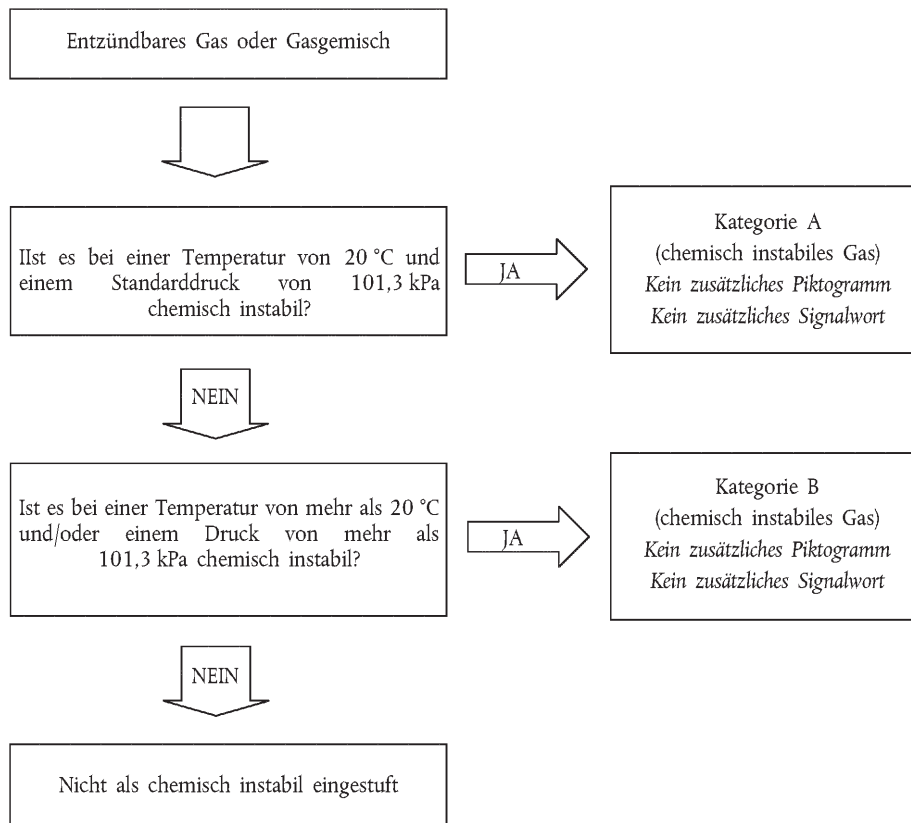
Entzündbares Gas oder Gasgemisch

IIst es bei einer Temperatur von 20 °C und einem Standarddruck von 101,3 kPa chemisch instabil?

JA

Kategorie A
(chemisch instabiles Gas)
*Kein zusätzliches Piktogramm*
*Kein zusätzliches Signalwort*

NEIN

Ist es bei einer Temperatur von mehr als 20 °C und/oder einem Druck von mehr als 101,3 kPa chemisch instabil?

JA

Kategorie B
(chemisch instabiles Gas)
*Kein zusätzliches Piktogramm*
*Kein zusätzliches Signalwort*

NEIN

Nicht als chemisch instabil eingestuft